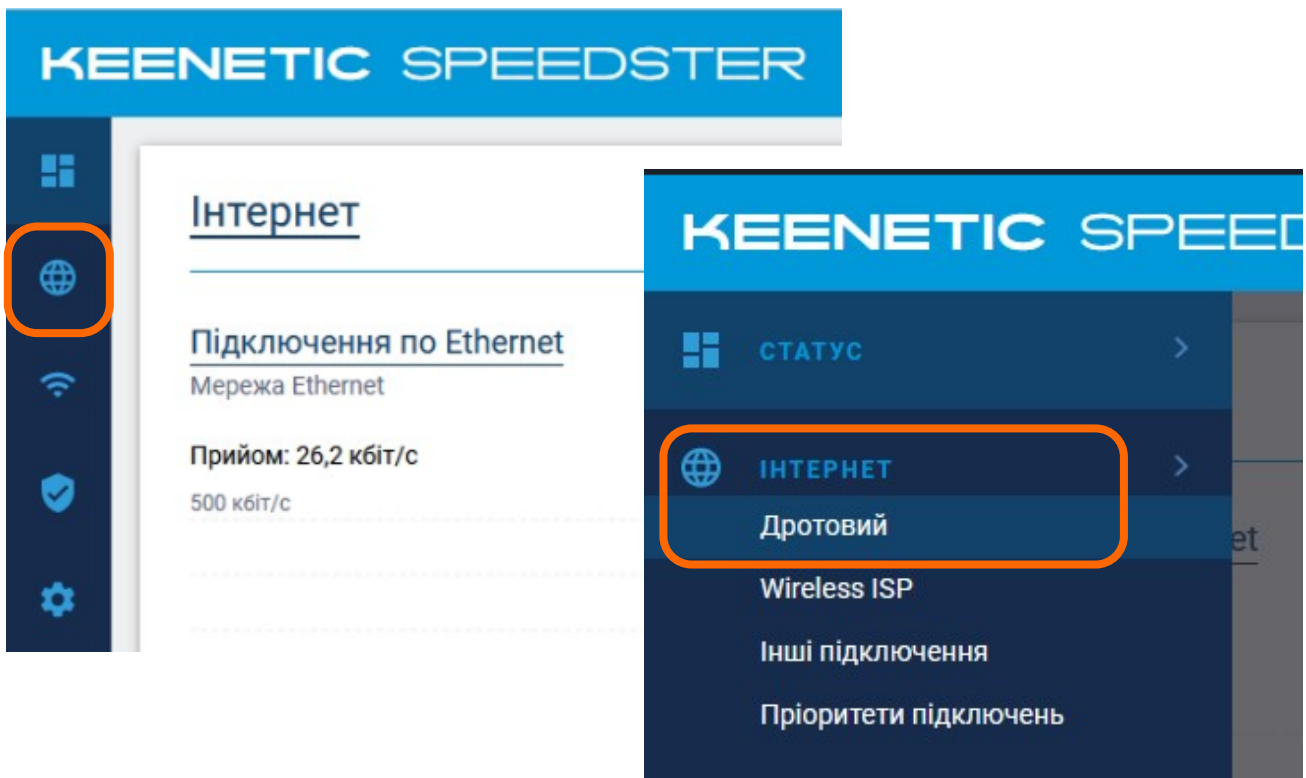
KEENETIC SPEEDSTER

Інтернет

Підключення по Ethernet
Мережа Ethernet

Прийом: 26,2 кбіт/с
500 кбіт/с

KEENETIC SPEED

СТАТУС

ІНТЕРНЕТ
Дротовий
Wireless ISP
Інші підключення
Пріоритети підключень

et